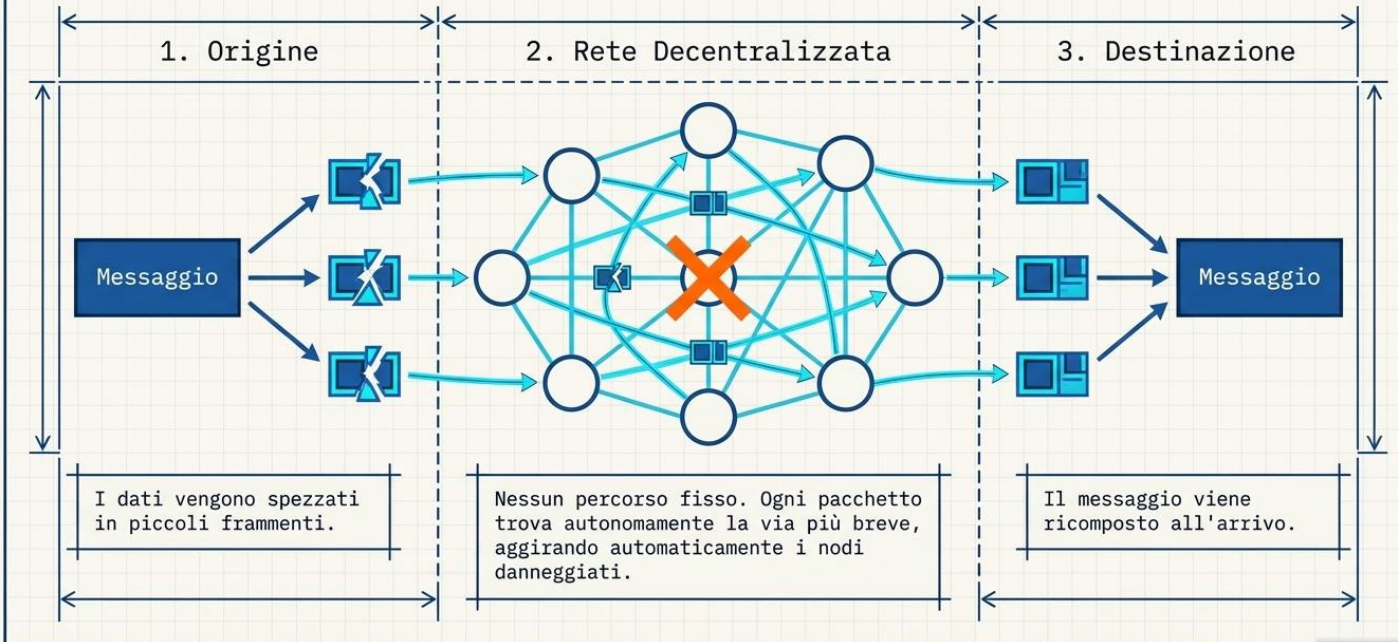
1. Origine

2. Rete Decentralizzata

3. Destinazione

Messaggio

Messaggio

I dati vengono spezzati in piccoli frammenti.

Nessun percorso fisso. Ogni pacchetto trova autonomamente la via più breve, aggirando automaticamente i nodi danneggiati.

Il messaggio viene ricomposto all'arrivo.